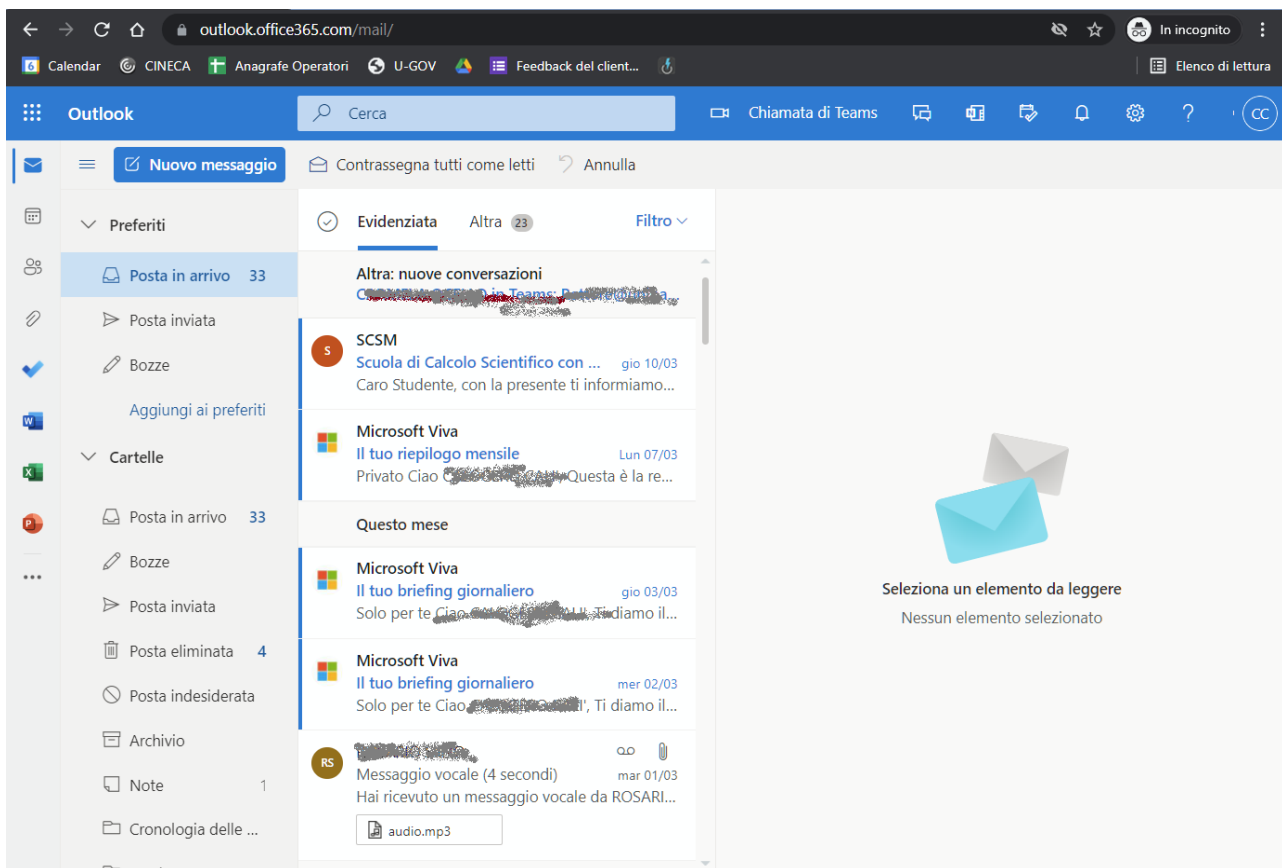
outlook.office365.com/mail/

In incognito

Calendar CINECA Anagrafe Operatori U-GOV Feedback del client...

Elenco di lettura

Outlook

Cerca

Chiamata di Teams

CC

Nuovo messaggio

Contrassegna tutti come letti Annulla

Preferiti

Posta in arrivo 33

Posta inviata

Bozze

Aggiungi ai preferiti

Cartelle

Posta in arrivo 33

Bozze

Posta inviata

Posta eliminata 4

Posta indesiderata

Archivio

Note 1

Cronologia delle ...

Evidenziata Altra 23 Filtro

Altra: nuove conversazioni
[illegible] in Teams: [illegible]

S
SCSM
Scuola di Calcolo Scientifico con ... gio 10/03
Caro Studente, con la presente ti informiamo...

Microsoft Viva
Il tuo riepilogo mensile Lun 07/03
Privato Ciao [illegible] Questa è la re...

Questo mese

Microsoft Viva
Il tuo briefing giornaliero gio 03/03
Solo per te Ciao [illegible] Ti diamo il...

Microsoft Viva
Il tuo briefing giornaliero mer 02/03
Solo per te Ciao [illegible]', Ti diamo il...

RS
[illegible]
Messaggio vocale (4 secondi) mar 01/03
Hai ricevuto un messaggio vocale da ROSARI...
audio.mp3

Seleziona un elemento da leggere
Nessun elemento selezionato